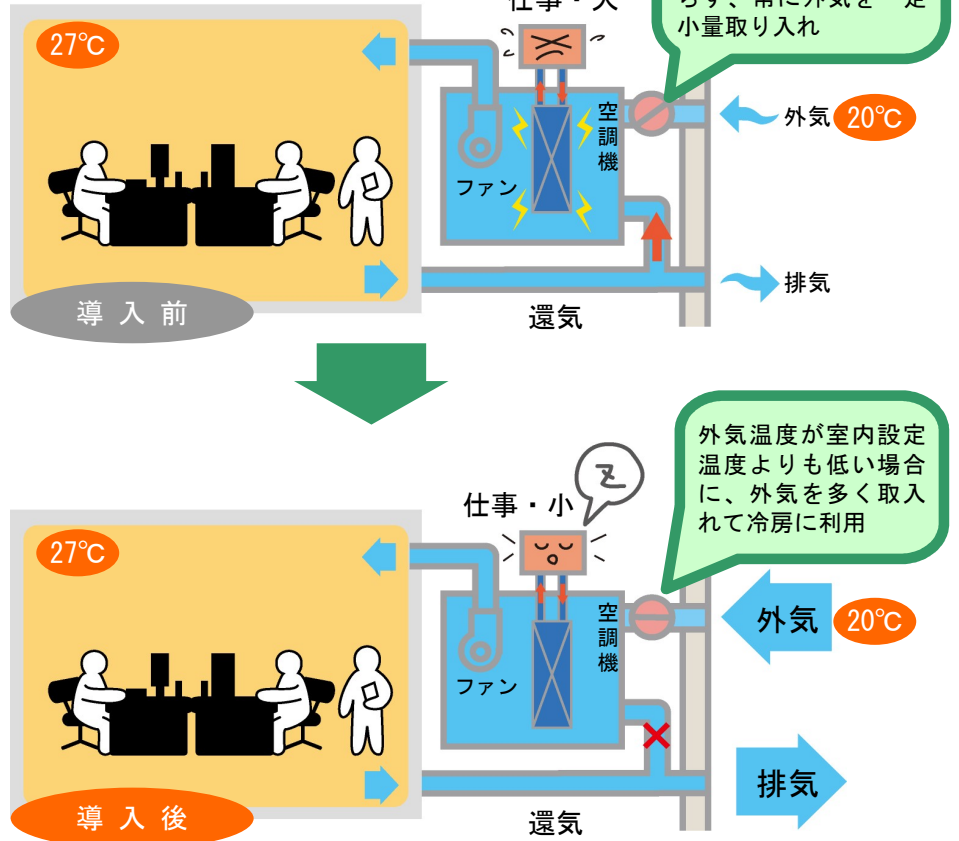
27℃

仕事・大

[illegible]ず、常に外気を一定小量取り入れ

空調機

外気 20℃

ファン

排気

導入前

還気

外気温度が室内設定温度よりも低い場合に、外気を多く取入れて冷房に利用

仕事・小

Z

27℃

空調機

外気 20℃

ファン

排気

導入後

還気